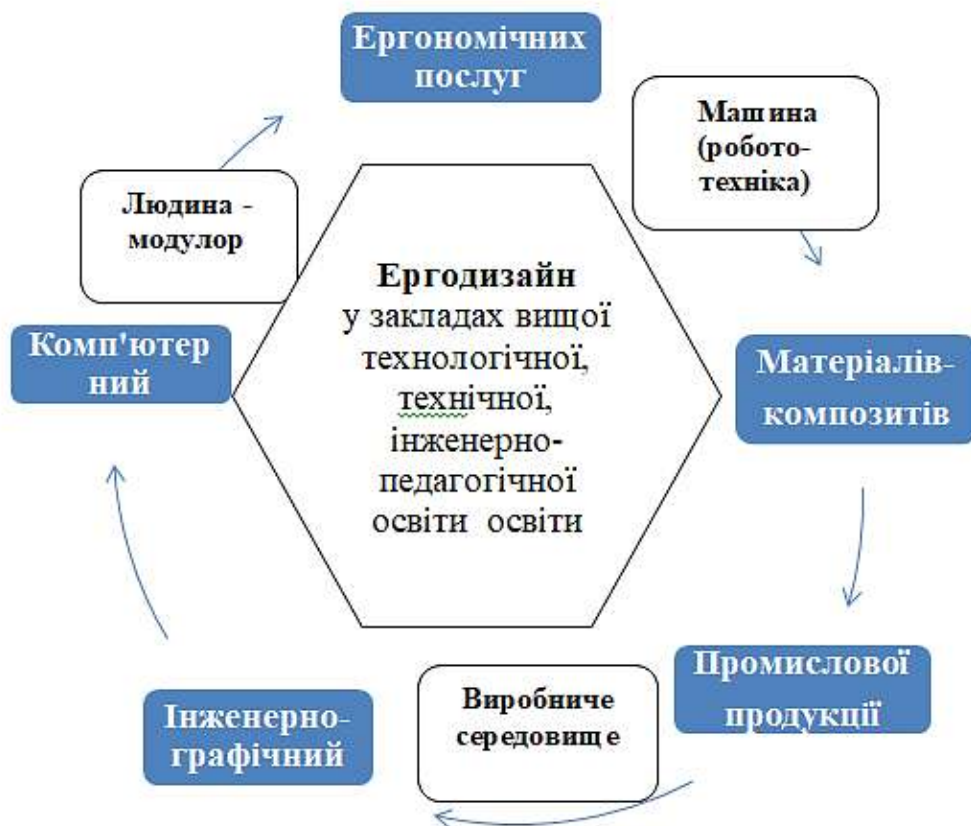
Ергономічних послуг

Машина (робото-техніка)

Людина - модулор

Ергодизайн
у закладах вищої технологічної, технічної, інженерно-педагогічної освіти освіти

Комп'ютерний

Матеріалів-композитів

Промислової продукції

Виробниче середовище

Інженерно-графічний